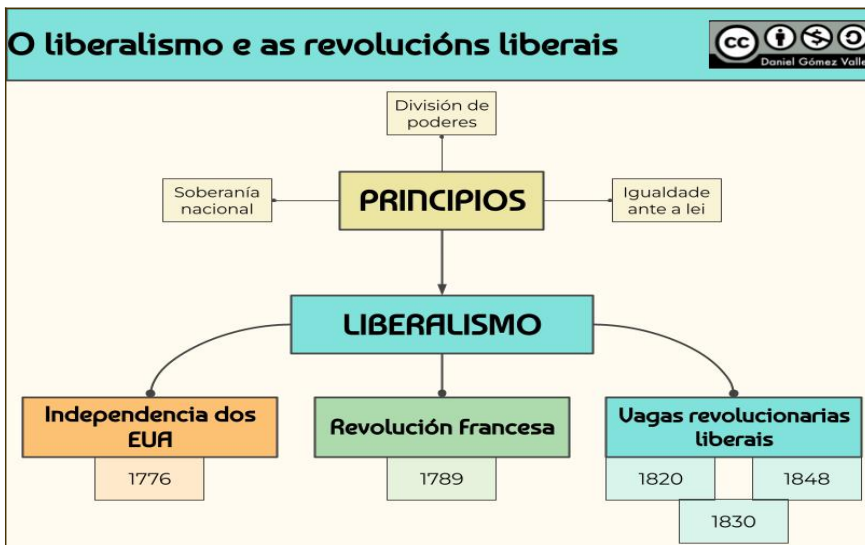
O liberalismo e as revolucións liberais

Daniel Gómez Valle

División de poderes

Soberanía nacional

PRINCIPIOS

Igualdade ante a lei

LIBERALISMO

Independencia dos EUA

1776

Revolución francesa

1789

Vagas revolucionarias liberais

1820

1848

1830